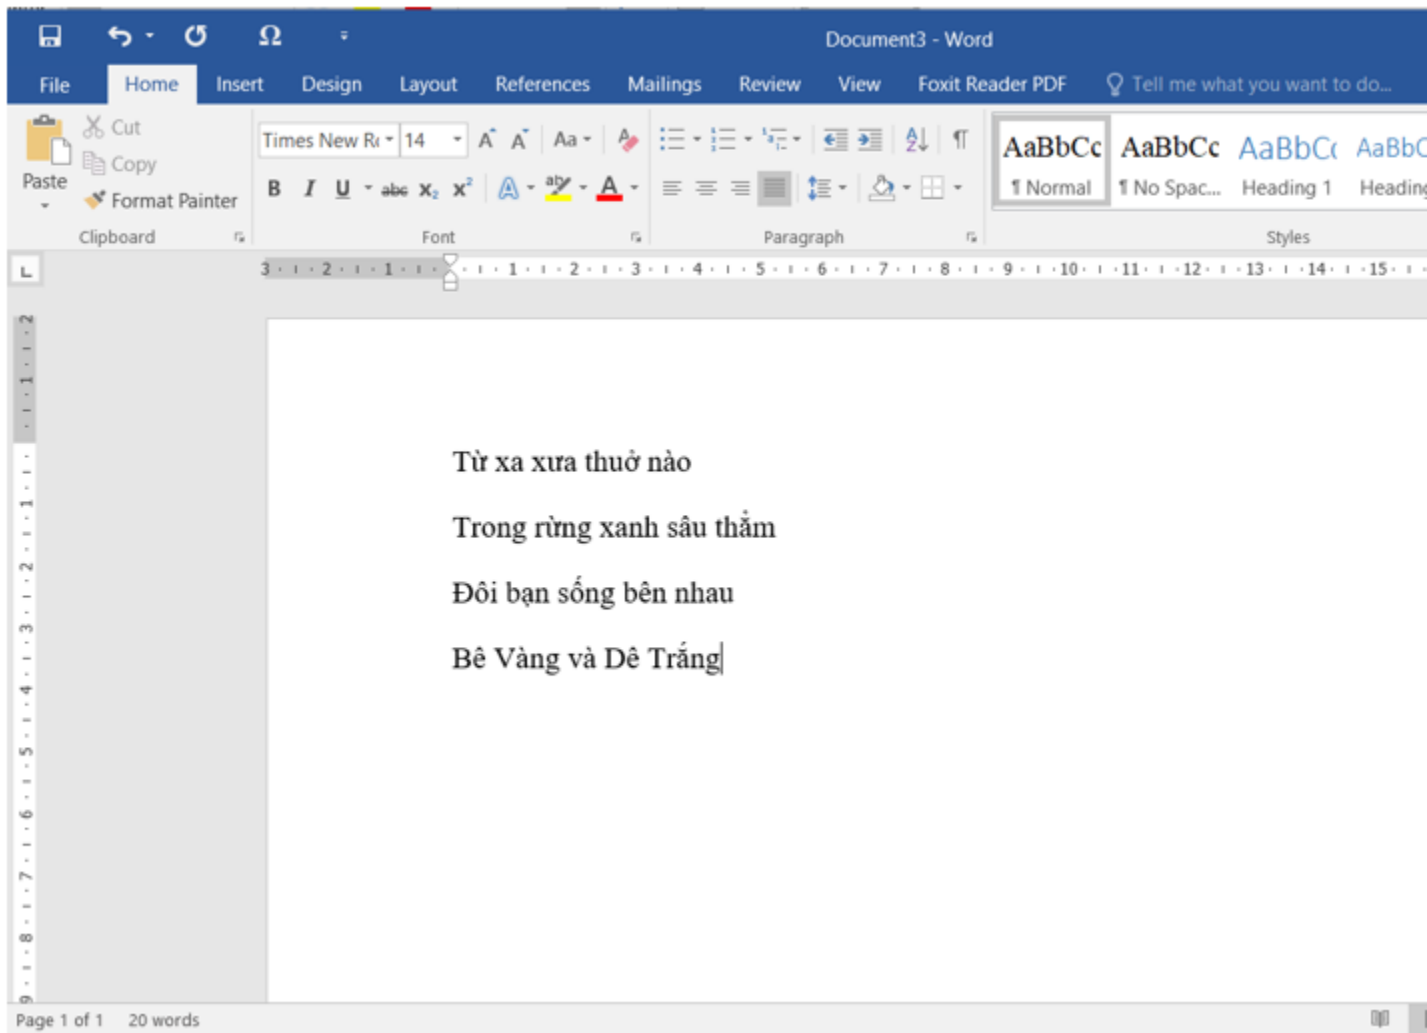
Document3 - Word

File Home Insert Design Layout References Mailings Review View Foxit Reader PDF Tell me what you want to do...

Paste
Cut
Copy
Format Painter
Clipboard

Times New R 14
Aa
B I U abc $x_2$ $x^2$
A
Font

Paragraph

AaBbCc ¶ Normal
AaBbCc ¶ No Spac...
AaBbC Heading 1
AaBbC Heading
Styles

Từ xa xưa thuở nào

Trong rừng xanh sâu thẳm

Đôi bạn sống bên nhau

Bê Vàng và Dê Trắng

Page 1 of 1 20 words